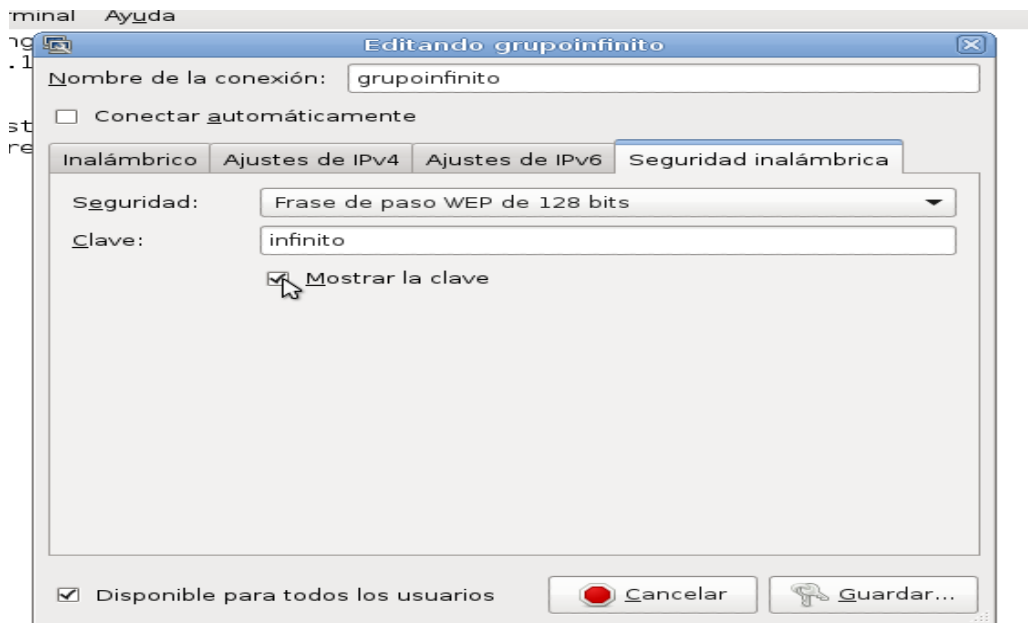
rminal Ayuda
ng
.1
st
re

Editando grupoinfinito

Nombre de la conexión: grupoinfinito

Conectar automáticamente

Inalámbrico | Ajustes de IPv4 | Ajustes de IPv6 | Seguridad inalámbrica

Seguridad: Frase de paso WEP de 128 bits

Clave: infinito

Mostrar la clave

Disponible para todos los usuarios

Cancelar

Guardar...